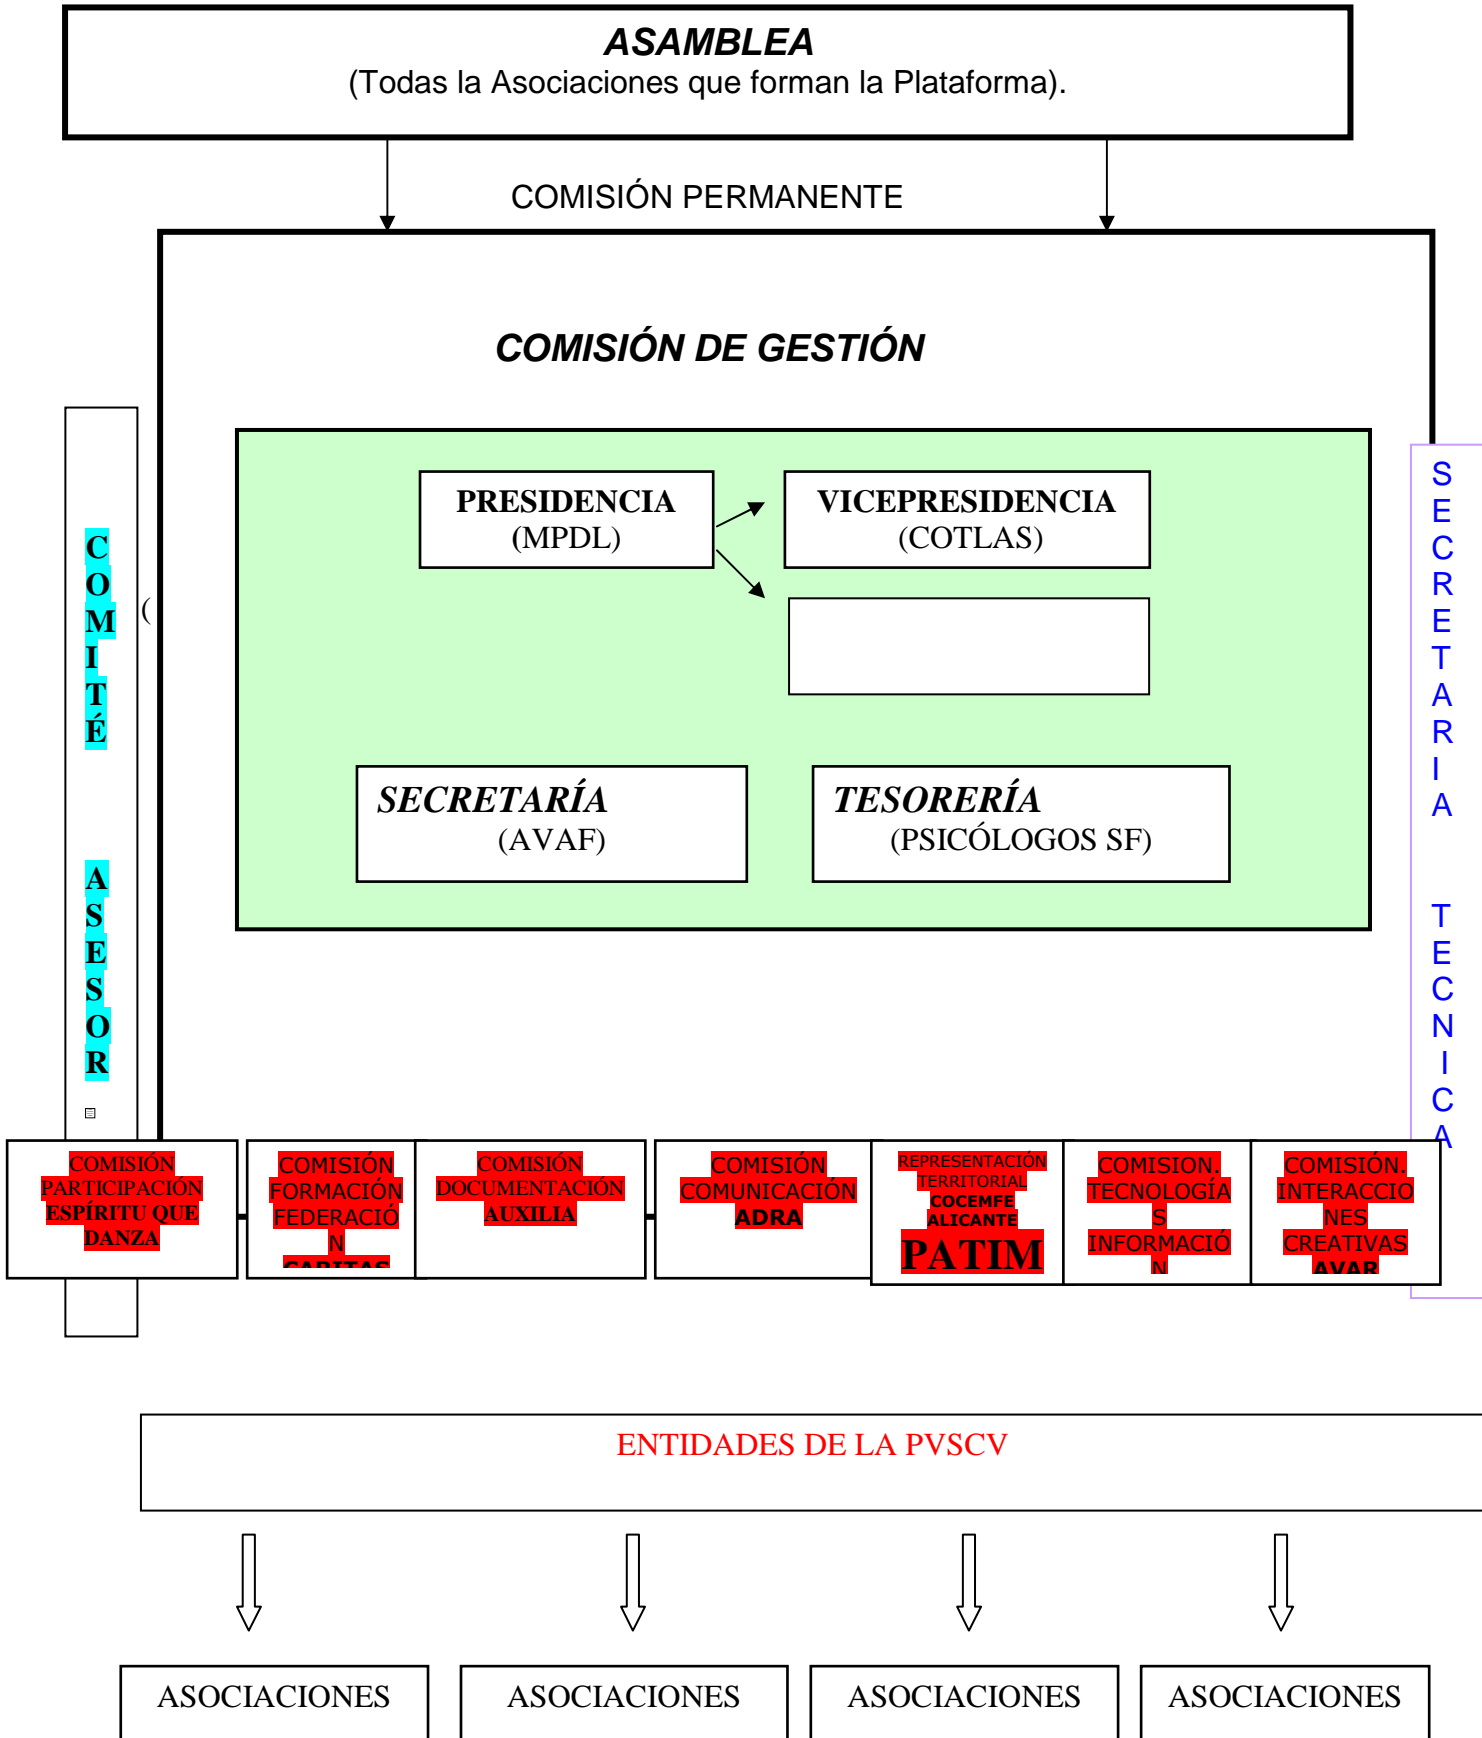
ASAMBLEA
(Todas la Asociaciones que forman la Plataforma).

COMISIÓN PERMANENTE

COMISIÓN DE GESTIÓN

C
O
M
I
T
É

A
S
E
S
O
R

(

PRESIDENCIA
(MPDL)

VICEPRESIDENCIA
(COTLAS)

SECRETARÍA
(AVAF)

TESORERÍA
(PSICÓLOGOS SF)

S
E
C
R
E
T
A
R
I
A

T
E
C
N
I
C
A

COMISIÓN PARTICIPACIÓN ESPÍRITU QUE DANZA

COMISIÓN FORMACIÓN FEDERACIÓN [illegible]

COMISIÓN DOCUMENTACIÓN AUXILIA

COMISIÓN COMUNICACIÓN ADRA

REPRESENTACIÓN TERRITORIAL COCEMFE ALICANTE PATIM

COMISION. TECNOLOGÍAS INFORMACIÓN

COMISIÓN. INTERACCIONES CREATIVAS AVAR

ENTIDADES DE LA PVSCV

ASOCIACIONES

ASOCIACIONES

ASOCIACIONES

ASOCIACIONES